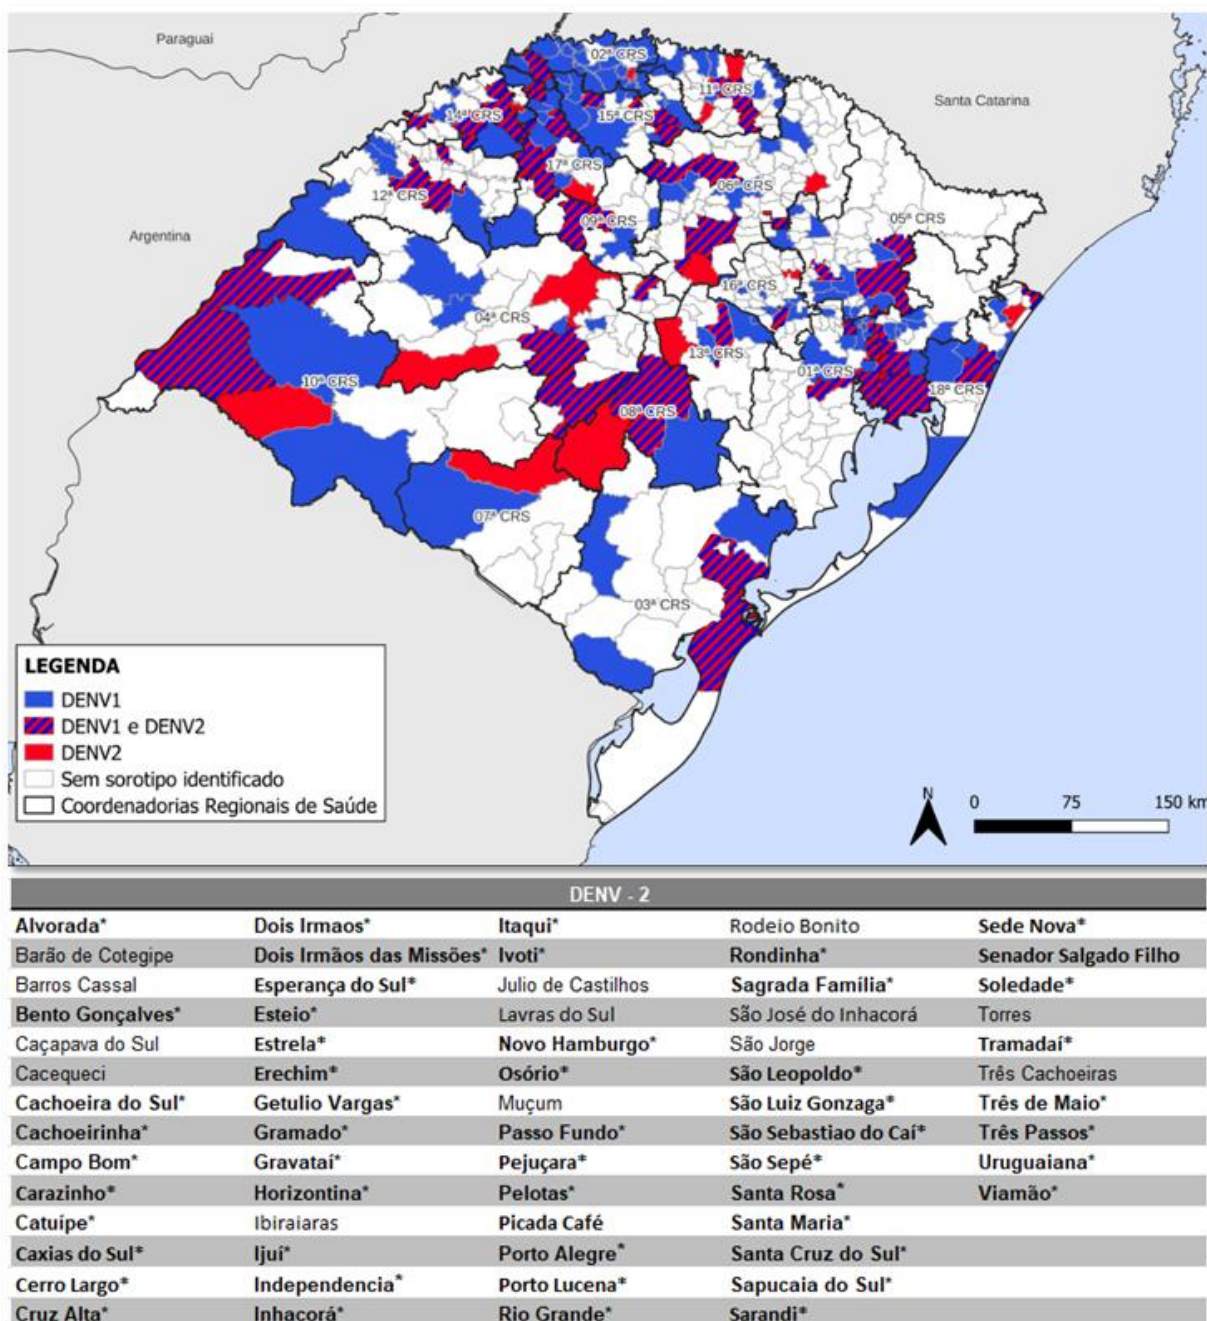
Paraguai

Santa Catarina

Argentina

02ª CRS
11ª CRS
14ª CRS
15ª CRS
17ª CRS
06ª CRS
12ª CRS
09ª CRS
05ª CRS
16ª CRS
04ª CRS
13ª CRS
01ª CRS
10ª CRS
18ª CRS
08ª CRS
07ª CRS
03ª CRS

LEGENDA
DENV1
DENV1 e DENV2
DENV2
Sem sorotipo identificado
Coordenadorias Regionais de Saúde

N
0 75 150 km

DENV - 2

| | | | | |
|---|---|---|---|---|
| Alvorada* | Dois Irmaos* | Itaqui* | Rodeio Bonito | Sede Nova* |
| Barão de Cotegipe | Dois Irmãos das Missões* | Ivoti* | Rondinha* | Senador Salgado Filho |
| Barros Cassal | Esperança do Sul* | Julio de Castilhos | Sagrada Família* | Soledade* |
| Bento Gonçalves* | Esteio* | Lavras do Sul | São José do Inhacorá | Torres |
| Caçapava do Sul | Estrela* | Novo Hamburgo* | São Jorge | Tramadaí* |
| Cacequeci | Erechim* | Osório* | São Leopoldo* | Três Cachoeiras |
| Cachoeira do Sul* | Getulio Vargas* | Muçum | São Luiz Gonzaga* | Três de Maio* |
| Cachoeirinha* | Gramado* | Passo Fundo* | São Sebastiao do Caí* | Três Passos* |
| Campo Bom* | Gravataí* | Pejuçara* | São Sepé* | Uruguaiana* |
| Carazinho* | Horizontina* | Pelotas* | Santa Rosa* | Viamão* |
| Catuípe* | Ibiraiaras | Picada Café | Santa Maria* | |
| Caxias do Sul* | Ijuí* | Porto Alegre* | Santa Cruz do Sul* | |
| Cerro Largo* | Independencia* | Porto Lucena* | Sapucaia do Sul* | |
| Cruz Alta* | Inhacorá* | Rio Grande* | Sarandi* | |